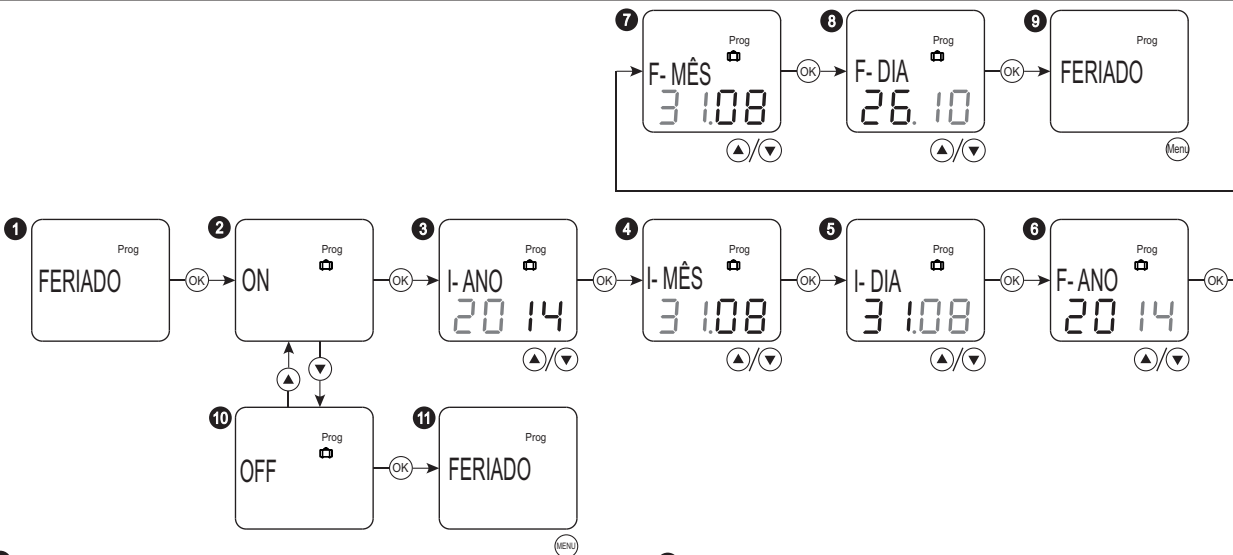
7
Prog
F- MÊS
31.08
8
Prog
F- DIA
26.10
9
Prog
FERIADO
Menu

1
Prog
FERIADO
OK
2
Prog
ON
OK
3
Prog
I- ANO
2014
OK
4
Prog
I- MÊS
31.08
OK
5
Prog
I- DIA
31.08
OK
6
Prog
F- ANO
2014
OK

10
Prog
OFF
OK
11
Prog
FERIADO
MENU